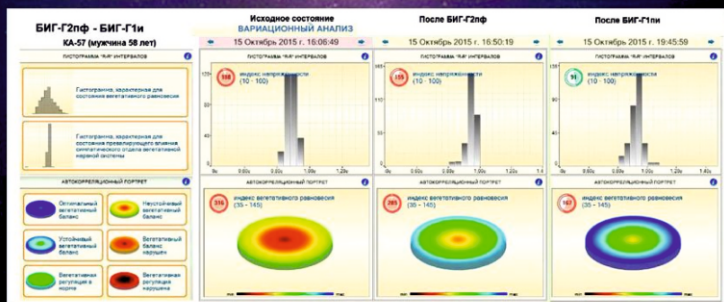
БИГ-Г2пф - БИГ-Г1и

КА-57 (мужчина 58 лет)

ГИСТОГРАММА "R-R" ИНТЕРВАЛОВ

Гистограмма, характерная для состояния вегетативного равновесия

Гистограмма, характерная для состояния превалирующего влияния симпатического отдела вегетативной нервной системы

АВТОКОРРЕЛЯЦИОННЫЙ ПОРТРЕТ

Оптимальный вегетативный баланс

Неустойчивый вегетативный баланс

Устойчивый вегетативный баланс

Вегетативный баланс нарушен

Вегетативная регуляция в норме

Вегетативная регуляция нарушена

Исходное состояние
ВАРИАЦИОННЫЙ АНАЛИЗ

15 Октябрь 2015 г. 16:06:49

ГИСТОГРАММА "R-R" ИНТЕРВАЛОВ

108 индекс напряженности (10 - 100)

АВТОКОРРЕЛЯЦИОННЫЙ ПОРТРЕТ

316 индекс вегетативного равновесия (35 - 145)

После БИГ-Г2пф

15 Октябрь 2015 г. 16:50:19

ГИСТОГРАММА "R-R" ИНТЕРВАЛОВ

155 индекс напряженности (10 - 100)

АВТОКОРРЕЛЯЦИОННЫЙ ПОРТРЕТ

285 индекс вегетативного равновесия (35 - 145)

После БИГ-Г1пи

15 Октябрь 2015 г. 19:45:59

ГИСТОГРАММА "R-R" ИНТЕРВАЛОВ

14 индекс напряженности (10 - 100)

АВТОКОРРЕЛЯЦИОННЫЙ ПОРТРЕТ

167 индекс вегетативного равновесия (35 - 145)